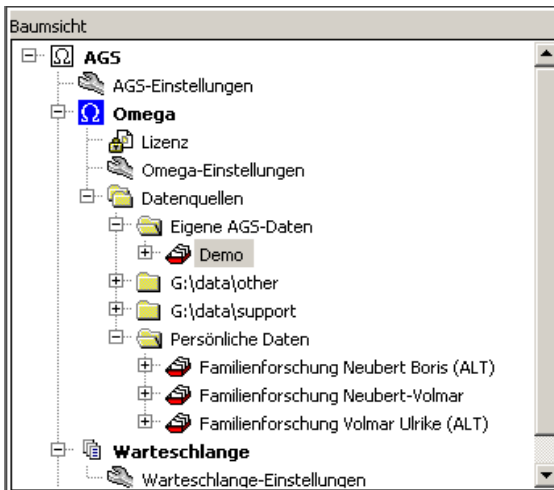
Baumsicht

Ω AGS
AGS-Einstellungen
Ω Omega
Lizenz
Omega-Einstellungen
Datenquellen
Eigene AGS-Daten
Demo
G:\data\other
G:\data\support
Persönliche Daten
Familienforschung Neubert Boris (ALT)
Familienforschung Neubert-Volmar
Familienforschung Volmar Ulrike (ALT)
Warteschlange
Warteschlange-Einstellungen